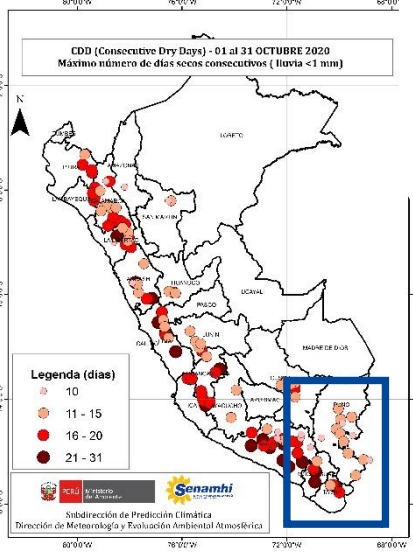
80°0'0"W
76°0'0"W
72°0'0"W
68°0'0"W

CDD (Consecutive Dry Days) - 01 al 31 OCTUBRE 2020
Máximo número de días secos consecutivos ( lluvia <1 mm)

N

TUMBES
PIURA
AMAZONAS
LAMBAYEQUE
CAJAMARCA
LORETO
SAN MARTIN
LA LIBERTAD
ANCASH
HUANUCO
UCAYALI
PASCO
JUNIN
CALLAO
LIMA
MADRE DE DIOS
HUANCAVELICA
CUSCO
AYACUCHO
APURIMAC
ICA
PUNO
AREQUIPA
MOQUEGUA
TACNA

Legenda (dias)
10
11 - 15
16 - 20
21 - 31

PERÚ Ministerio del Ambiente
Senamhi

Subdirección de Predicción Climática
Dirección de Meteorología y Evaluación Ambiental Atmosférica

80°0'0"W
76°0'0"W
72°0'0"W
68°0'0"W